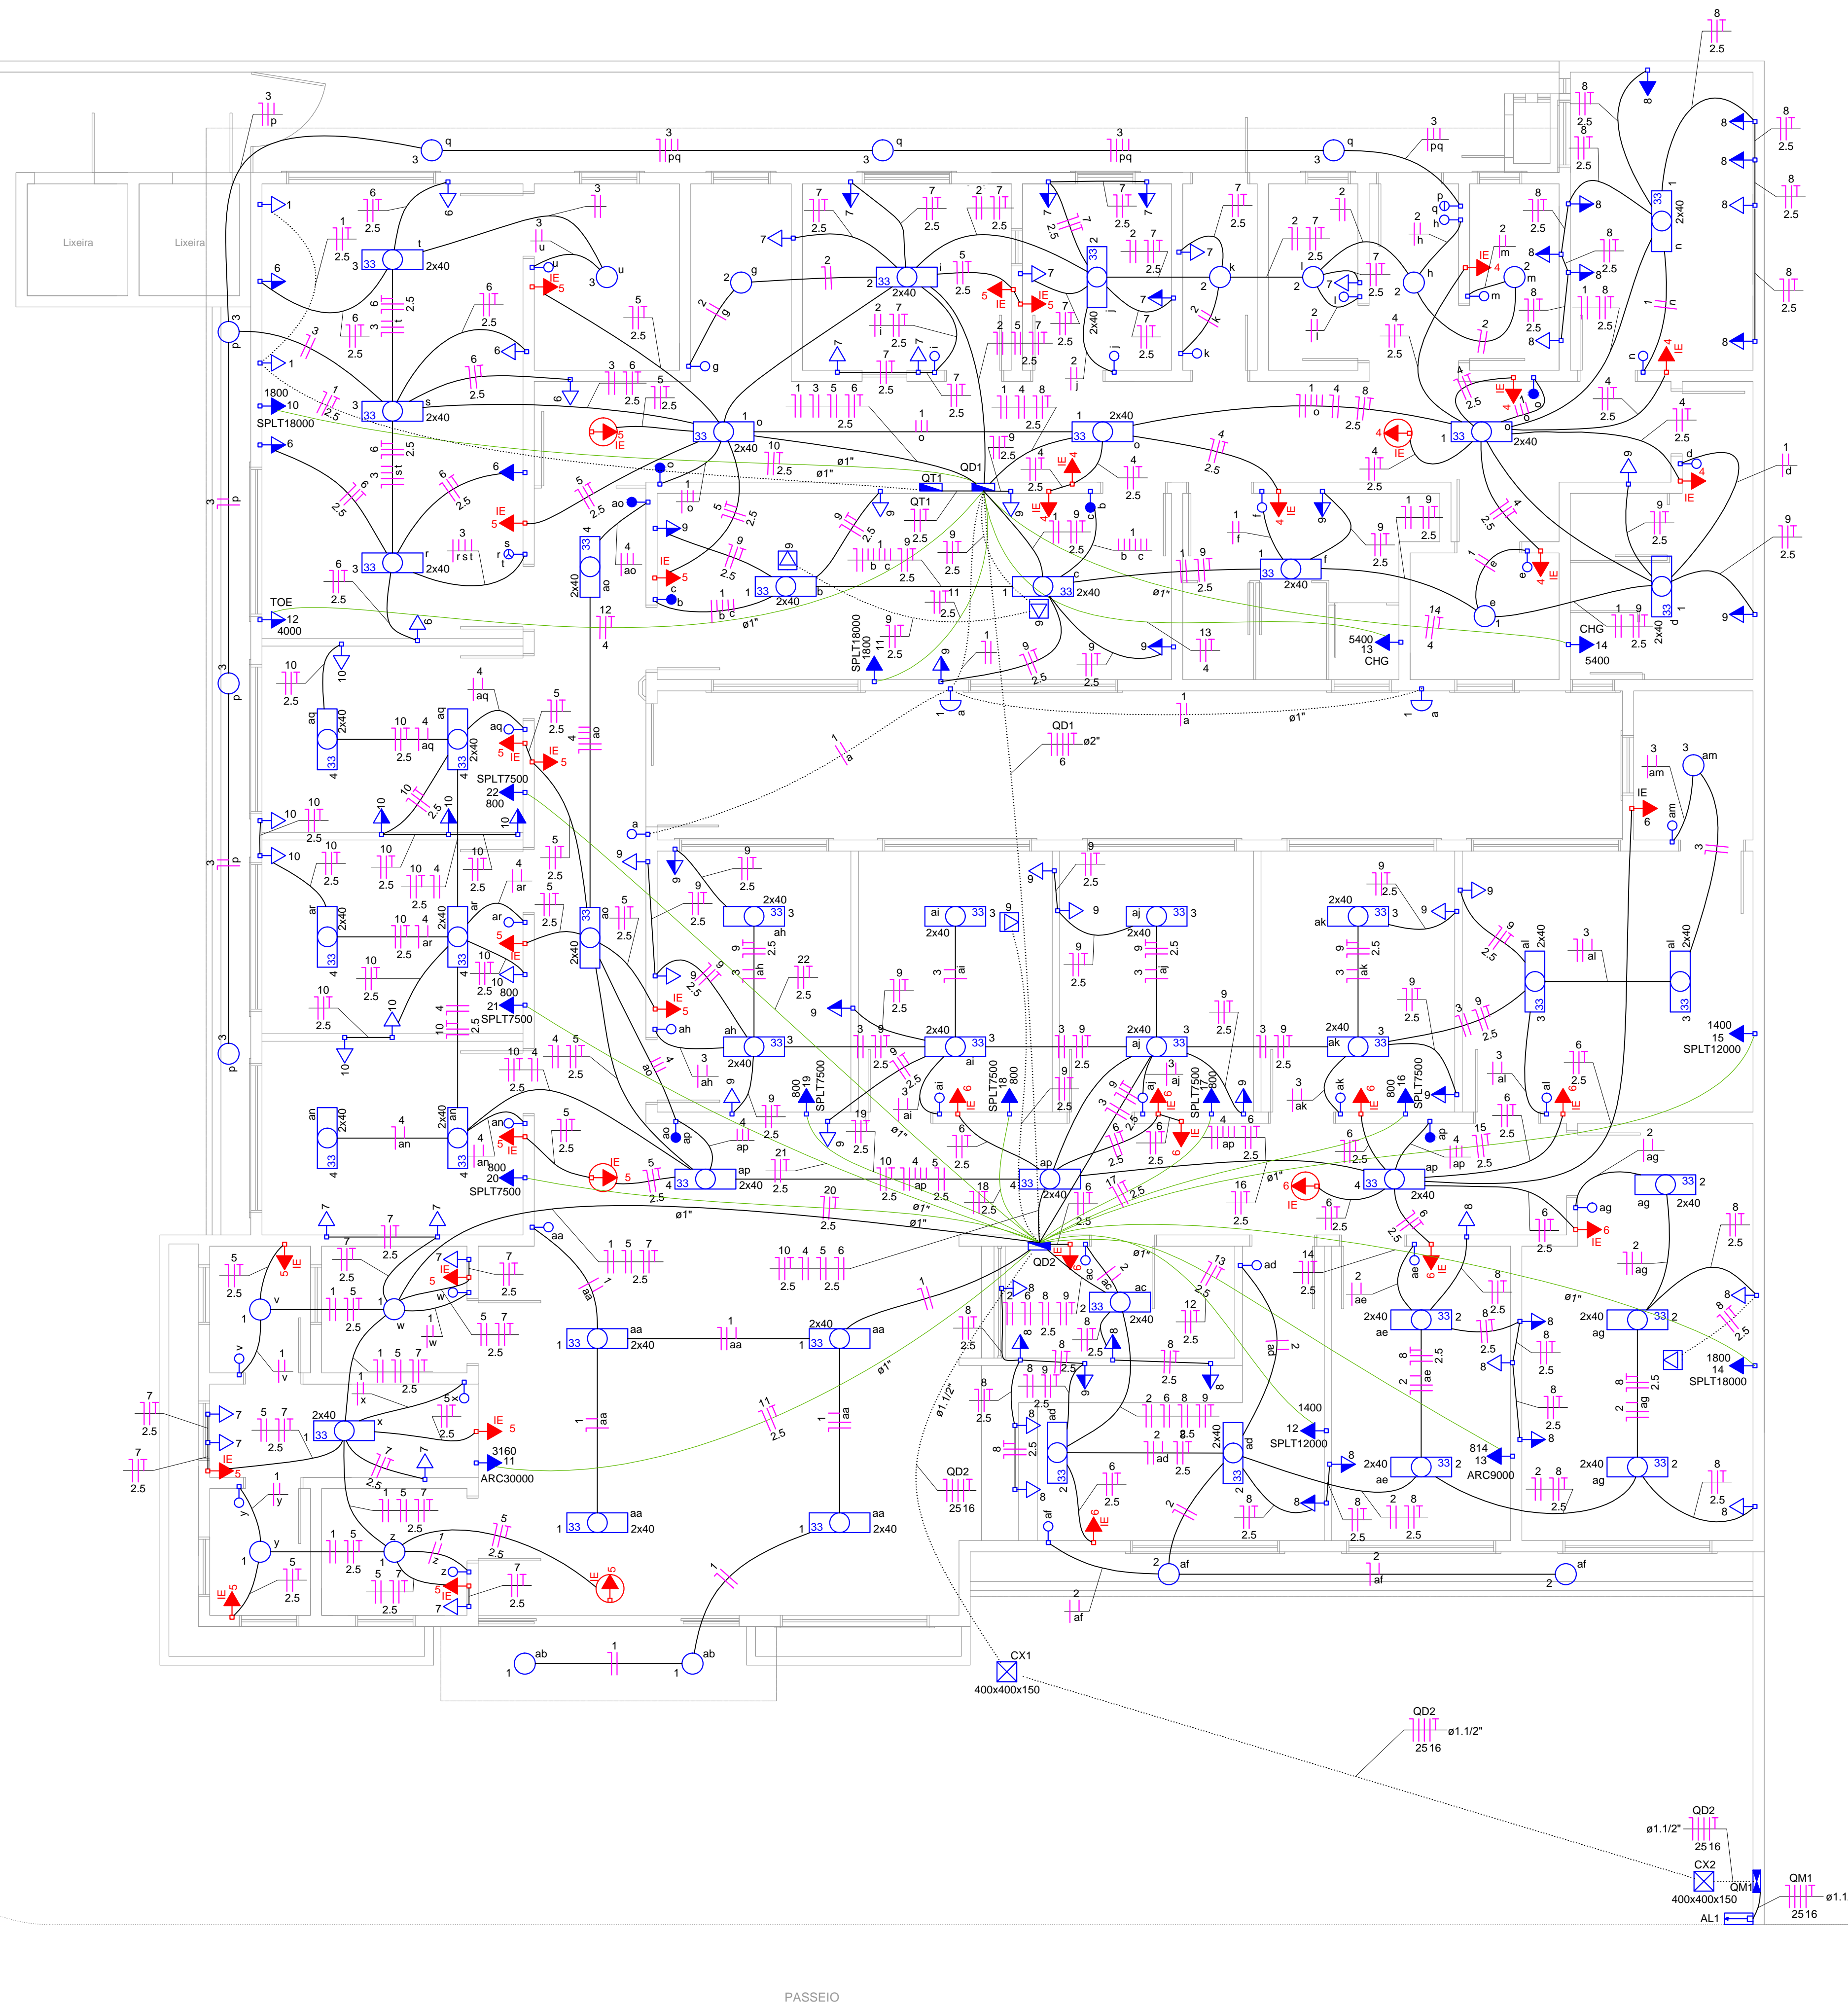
Lixeira

Lixeira

SPLT18000
1800
10

TOE
12
4000

QD1
QT1

SPLT7500
22
800

SPLT7500
21
800

SPLT7500
20
800

SPLT18000
1800
11

5400
13
CHG

CHG
14
5400

QD1
6
ø2"

1400
15
SPLT12000

QD2

1400
12
SPLT12000

814
13
ARC9000

1800
14
SPLT18000

3160
11
ARC30000

QD2
25
16

CX1
400x400x150

QD2
ø1.1/2"
25
16

QD2
ø1.1/2"
25
16

CX2
400x400x150

QM1

QM1
ø1.1
25
16

AL1

PASSEIO